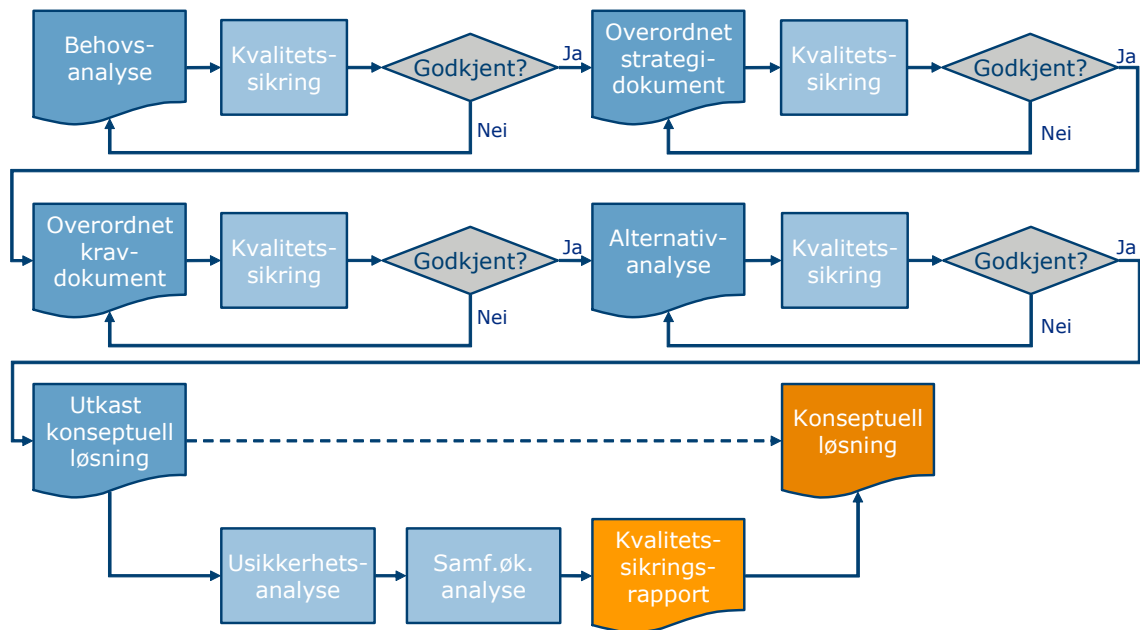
Behovsanalyse

Kvalitetssikring

Godkjent?

Ja

Nei

Overordnet strategidokument

Kvalitetssikring

Godkjent?

Ja

Nei

Overordnet kravdokument

Kvalitetssikring

Godkjent?

Ja

Nei

Alternativanalyse

Kvalitetssikring

Godkjent?

Ja

Nei

Utkast konseptuell løsning

Konseptuell løsning

Usikkerhetsanalyse

Samf.øk. analyse

Kvalitetssikringsrapport